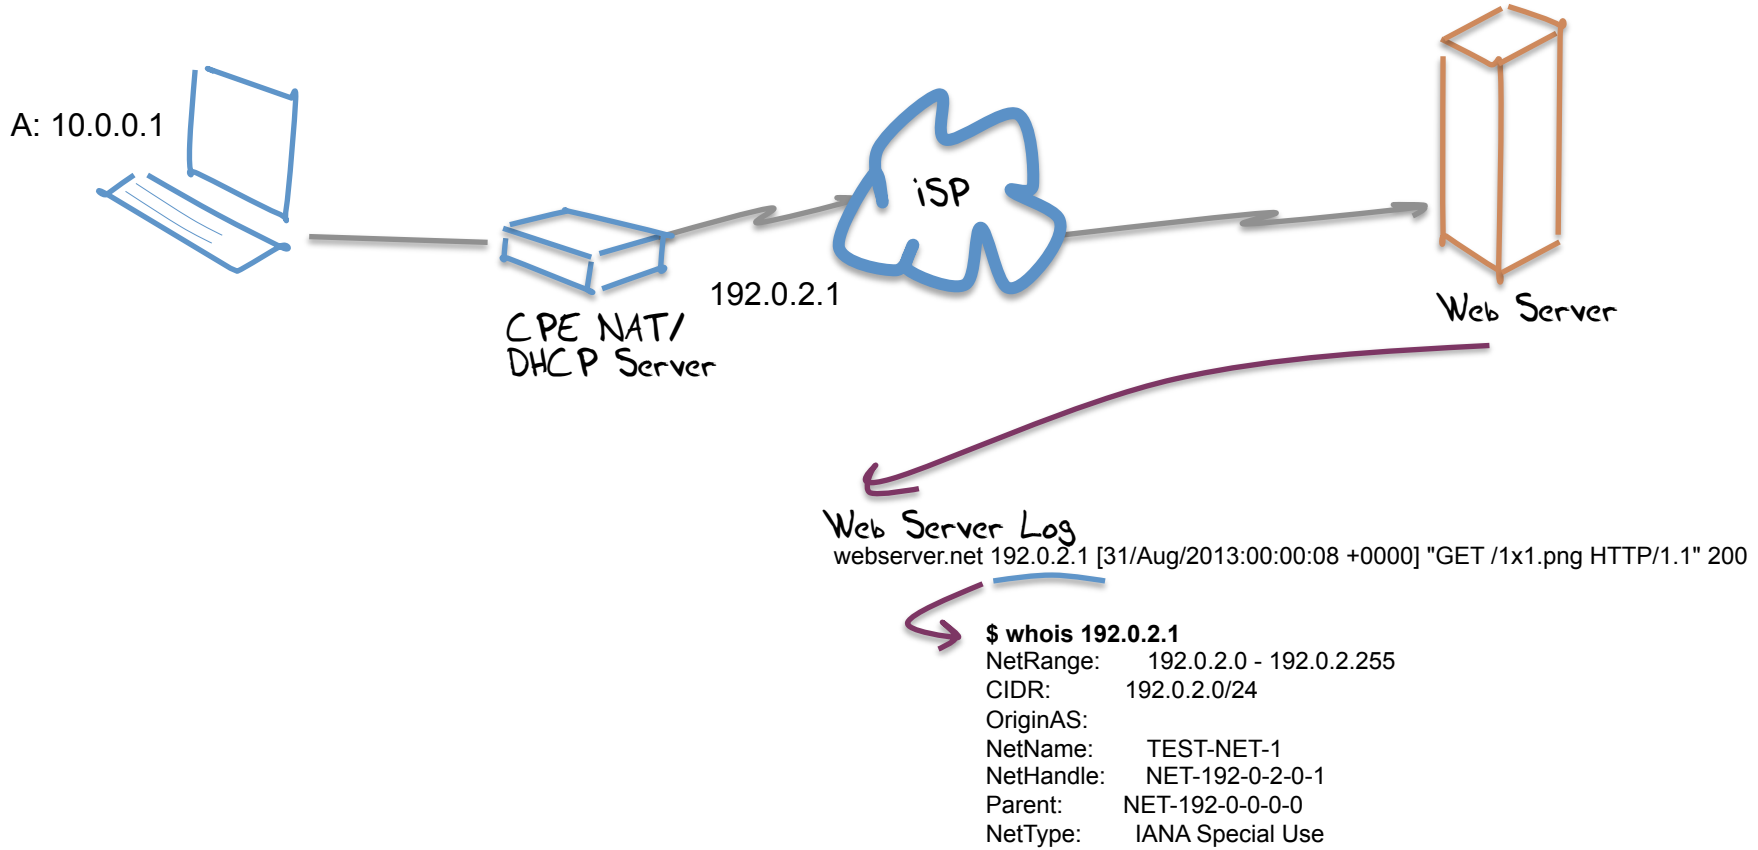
A: 10.0.0.1

CPE NAT/
DHCP Server

192.0.2.1

iSP

Web Server

Web Server Log
webserver.net 192.0.2.1 [31/Aug/2013:00:00:08 +0000] "GET /1x1.png HTTP/1.1" 200

**$ whois 192.0.2.1**
NetRange: 192.0.2.0 - 192.0.2.255
CIDR: 192.0.2.0/24
OriginAS:
NetName: TEST-NET-1
NetHandle: NET-192-0-2-0-1
Parent: NET-192-0-0-0-0
NetType: IANA Special Use